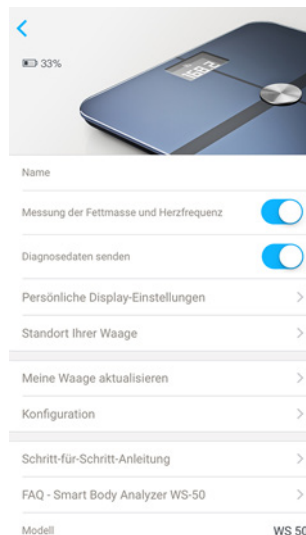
33%

Name

Messung der Fettmasse und Herzfrequenz

Diagnosedaten senden

Persönliche Display-Einstellungen

Standort Ihrer Waage

Meine Waage aktualisieren

Konfiguration

Schritt-für-Schritt-Anleitung

FAQ - Smart Body Analyzer WS-50

Modell WS 50